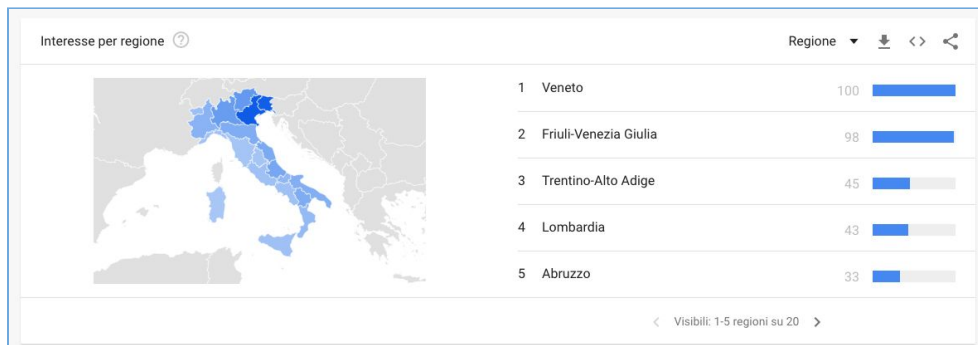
Interesse per regione ?

Regione ▾

| | | |
|---|---|---|
| 1 | Veneto | 100 |
| 2 | Friuli-Venezia Giulia | 98 |
| 3 | Trentino-Alto Adige | 45 |
| 4 | Lombardia | 43 |
| 5 | Abruzzo | 33 |

< Visibili: 1-5 regioni su 20 >